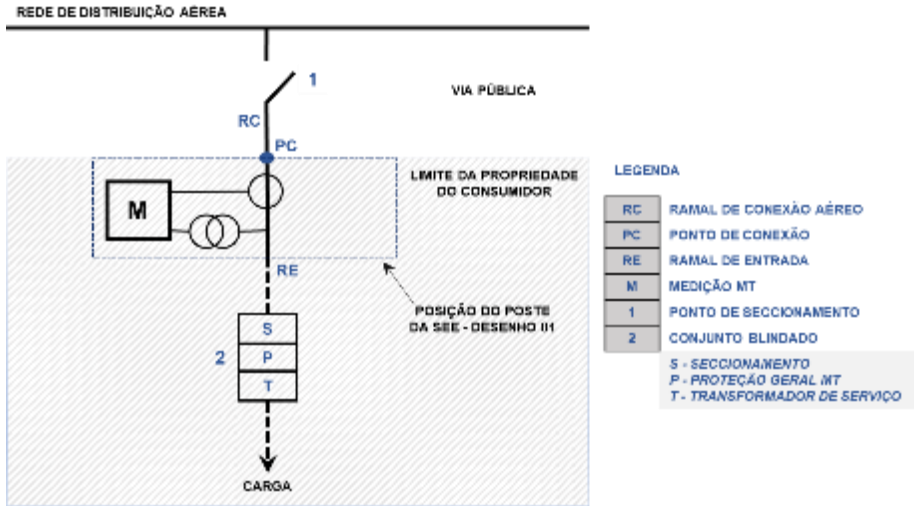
REDE DE DISTRIBUIÇÃO AÉREA

1

VIA PÚBLICA

RC

PC

LIMITE DA PROPRIEDADE DO CONSUMIDOR

M

RE

POSIÇÃO DO POSTE DA SEE - DESENHO III1

S

2

P

T

CARGA

LEGENDA

| | |
|---|---|
| RC | RAMAL DE CONEXÃO AÉREO |
| PC | PONTO DE CONEXÃO |
| RE | RAMAL DE ENTRADA |
| M | MEDIÇÃO MT |
| 1 | PONTO DE SECCIONAMENTO |
| 2 | CONJUNTO BLINDADO |

S - SECCIONAMENTO
P - PROTEÇÃO GERAL MT
T - TRANSFORMADOR DE SERVIÇO